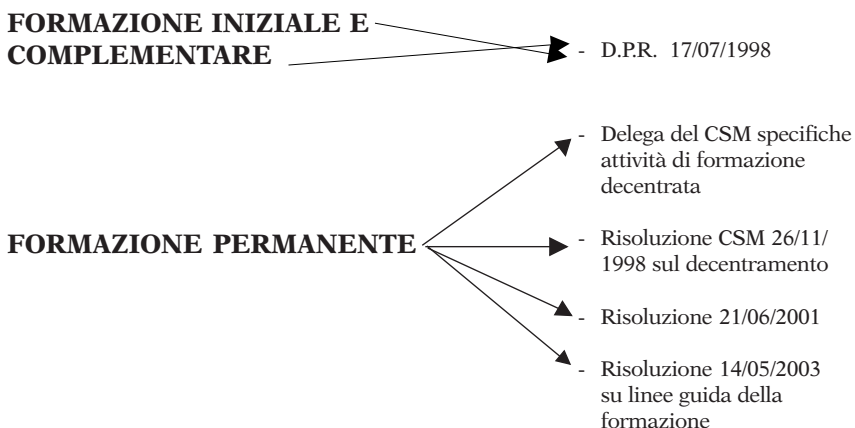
FORMAZIONE INIZIALE E COMPLEMENTARE

- D.P.R. 17/07/1998

FORMAZIONE PERMANENTE

- Delega del CSM specifiche attività di formazione decentrata

- Risoluzione CSM 26/11/1998 sul decentramento

- Risoluzione 21/06/2001

- Risoluzione 14/05/2003 su linee guida della formazione